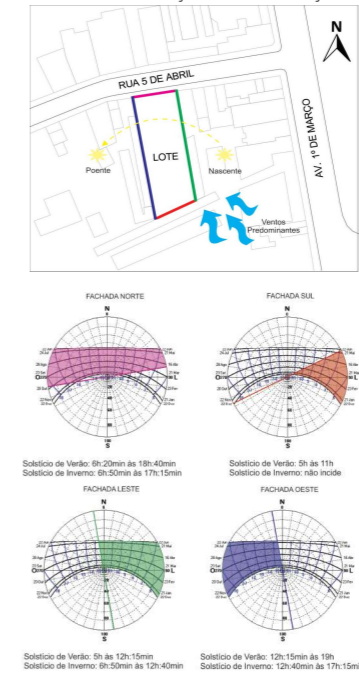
N

RUA 5 DE ABRIL

LOTE

Poente

Nascente

AV. 1º DE MARÇO

Ventos Predominantes

FACHADA NORTE

N
O
L
S

Solstício de Verão: 6h:20min às 18h:40min
Solstício de Inverno: 6h:50min às 17h:15min

FACHADA SUL

N
O
L
S

Solstício de Verão: 5h às 11h
Solstício de Inverno: não incide

FACHADA LESTE

N
O
L
S

Solstício de Verão: 5h às 12h:15min
Solstício de Inverno: 6h:50min às 12h:40min

FACHADA OESTE

N
O
L
S

Solstício de Verão: 12h:15min às 19h
Solstício de Inverno: 12h:40min às 17h:15min